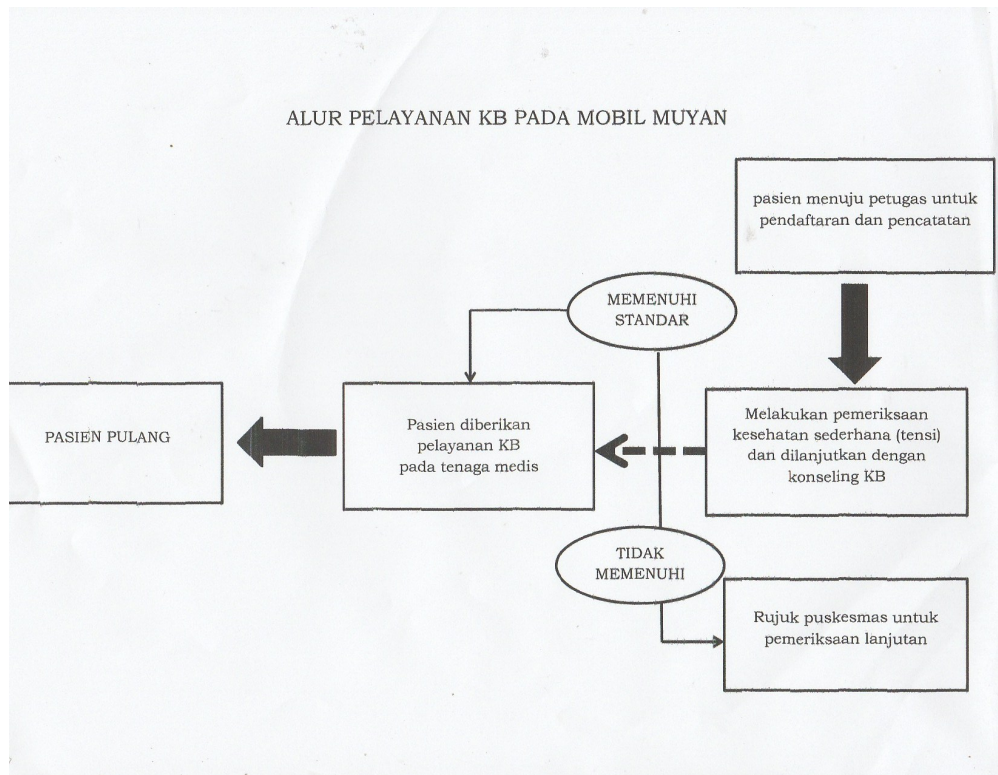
ALUR PELAYANAN KB PADA MOBIL MUYAN

pasien menuju petugas untuk pendaftaran dan pencatatan

MEMENUHI STANDAR

PASIEN PULANG

Pasien diberikan pelayanan KB pada tenaga medis

Melakukan pemeriksaan kesehatan sederhana (tensi) dan dilanjutkan dengan konseling KB

TIDAK MEMENUHI

Rujuk puskesmas untuk pemeriksaan lanjutan